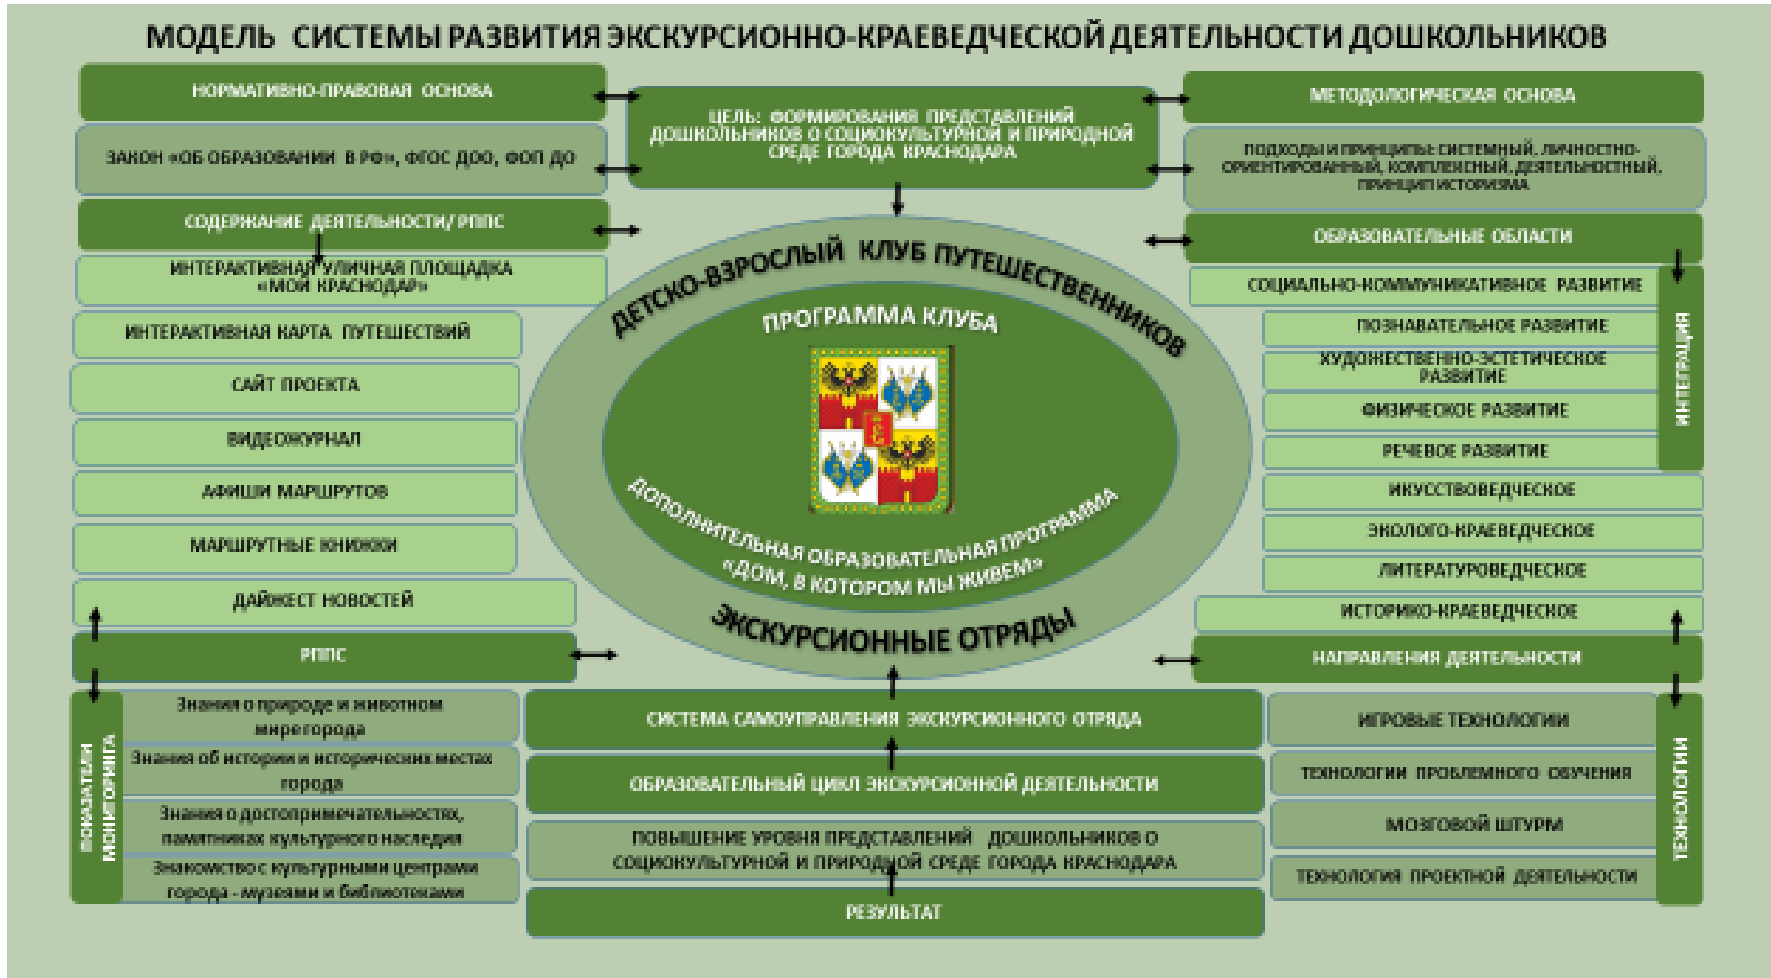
МОДЕЛЬ СИСТЕМЫ РАЗВИТИЯ ЭКСКУРСИОННО-КРАЕВЕДЧЕСКОЙ ДЕЯТЕЛЬНОСТИ ДОШКОЛЬНИКОВ

НОРМАТИВНО-ПРАВОВАЯ ОСНОВА

ЗАКОН «ОБ ОБРАЗОВАНИИ В РФ», ФГОС ДОО, ФОП ДО

ЦЕЛЬ: ФОРМИРОВАНИЯ ПРЕДСТАВЛЕНИЙ ДОШКОЛЬНИКОВ О СОЦИОКУЛЬТУРНОЙ И ПРИРОДНОЙ СРЕДЕ ГОРОДА КРАСНОДАРА

МЕТОДОЛОГИЧЕСКАЯ ОСНОВА

ПОДХОДЫ И ПРИНЦИПЫ: СИСТЕМНЫЙ, ЛИЧНОСТНО-ОРИЕНТИРОВАННЫЙ, КОМПЛЕКСНЫЙ, ДЕЯТЕЛЬНОСТНЫЙ, ПРИНЦИП ИСТОРИЗМА

СОДЕРЖАНИЕ ДЕЯТЕЛЬНОСТИ/ РППС

ИНТЕРАКТИВНАЯ УЛИЧНАЯ ПЛОЩАДКА «МОЙ КРАСНОДАР»

ИНТЕРАКТИВНАЯ КАРТА ПУТЕШЕСТВИЙ

САЙТ ПРОЕКТА

ВИДЕОЖУРНАЛ

АФИШИ МАРШРУТОВ

МАРШРУТНЫЕ КНИЖКИ

ДАЙДЖЕСТ НОВОСТЕЙ

РППС

ДЕТСКО-ВЗРОСЛЫЙ КЛУБ ПУТЕШЕСТВЕННИКОВ

ПРОГРАММА КЛУБА

ДОПОЛНИТЕЛЬНАЯ ОБРАЗОВАТЕЛЬНАЯ ПРОГРАММА «ДОМ, В КОТОРОМ МЫ ЖИВЕМ»

ЭКСКУРСИОННЫЕ ОТРЯДЫ

ОБРАЗОВАТЕЛЬНЫЕ ОБЛАСТИ

СОЦИАЛЬНО-КОММУНИКАТИВНОЕ РАЗВИТИЕ

ПОЗНАВАТЕЛЬНОЕ РАЗВИТИЕ

ХУДОЖЕСТВЕННО-ЭСТЕТИЧЕСКОЕ РАЗВИТИЕ

ФИЗИЧЕСКОЕ РАЗВИТИЕ

РЕЧЕВОЕ РАЗВИТИЕ

ИНТЕГРАЦИЯ

ИКУССТВОВЕДЧЕСКОЕ

ЭКОЛОГО-КРАЕВЕДЧЕСКОЕ

ЛИТЕРАТУРОВЕДЧЕСКОЕ

ИСТОРИКО-КРАЕВЕДЧЕСКОЕ

НАПРАВЛЕНИЯ ДЕЯТЕЛЬНОСТИ

ПОКАЗАТЕЛИ МОНИТОРИНГА

Знания о природе и животном мире города

Знания об истории и исторических местах города

Знания о достопримечательностях, памятниках культурного наследия

Знакомство с культурными центрами города - музеями и библиотеками

СИСТЕМА САМОУПРАВЛЕНИЯ ЭКСКУРСИОННОГО ОТРЯДА

ОБРАЗОВАТЕЛЬНЫЙ ЦИКЛ ЭКСКУРСИОННОЙ ДЕЯТЕЛЬНОСТИ

ПОВЫШЕНИЕ УРОВНЯ ПРЕДСТАВЛЕНИЙ ДОШКОЛЬНИКОВ О СОЦИОКУЛЬТУРНОЙ И ПРИРОДНОЙ СРЕДЕ ГОРОДА КРАСНОДАРА

РЕЗУЛЬТАТ

ИГРОВЫЕ ТЕХНОЛОГИИ

ТЕХНОЛОГИИ ПРОБЛЕМНОГО ОБУЧЕНИЯ

МОЗГОВОЙ ШТУРМ

ТЕХНОЛОГИЯ ПРОЕКТНОЙ ДЕЯТЕЛЬНОСТИ

ТЕХНОЛОГИИ